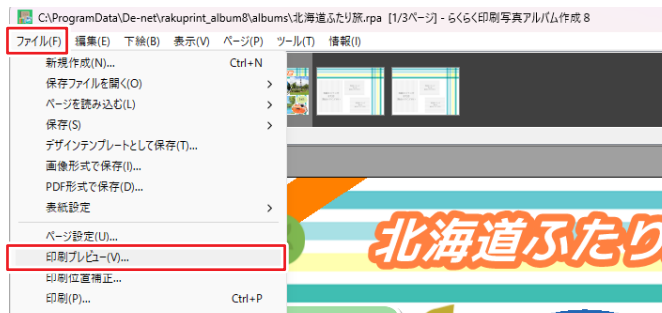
C:\ProgramData\De-net\rakuprint_album8\albums\北海道ふたり旅.rpa [1/3ページ] - らくらく印刷写真アルバム作成 8

ファイル(F) 編集(E) 下絵(B) 表示(V) ページ(P) ツール(T) 情報(I)

新規作成(N)... Ctrl+N
保存ファイルを開く(O) >
ページを読み込む(L) >
保存(S) >
デザインテンプレートとして保存(T)...
画像形式で保存(I)...
PDF形式で保存(D)...
表紙設定 >
ページ設定(U)...
印刷プレビュー(V)...
印刷位置補正...
印刷(P)... Ctrl+P

北海道ふたり